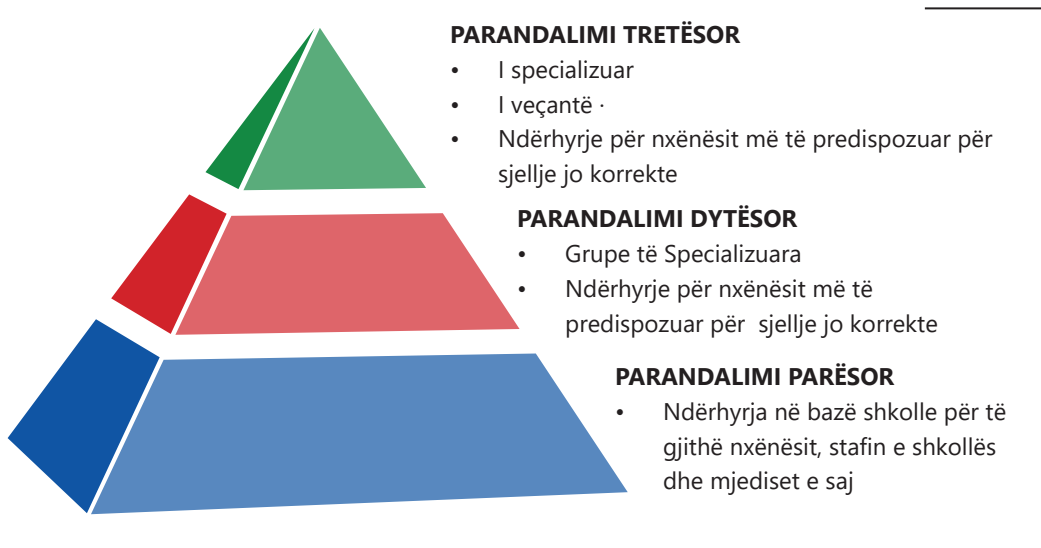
PARANDALIMI TRETËSOR
- I specializuar
- I veçantë ·
- Ndërhyrje për nxënësit më të predispozuar për sjellje jo korrekte

PARANDALIMI DYTËSOR
- Grupe të Specializuara
- Ndërhyrje për nxënësit më të predispozuar për sjellje jo korrekte

PARANDALIMI PARËSOR
- Ndërhyrja në bazë shkolle për të gjithë nxënësit, stafin e shkollës dhe mjediset e saj